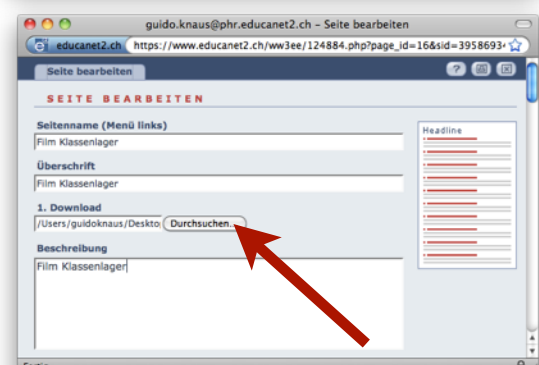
guido.knaus@phr.educanet2.ch – Seite bearbeiten

educanet2.ch https://www.educanet2.ch/ww3ee/124884.php?page_id=16&sid=3958693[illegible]

Seite bearbeiten

?

SEITE BEARBEITEN

Seitenname (Menü links)

Film Klassenlager

Überschrift

Film Klassenlager

1. Download

/Users/guidoknaus/Deskto Durchsuchen...

Beschreibung

Film Klassenlager

Headline

Fertig